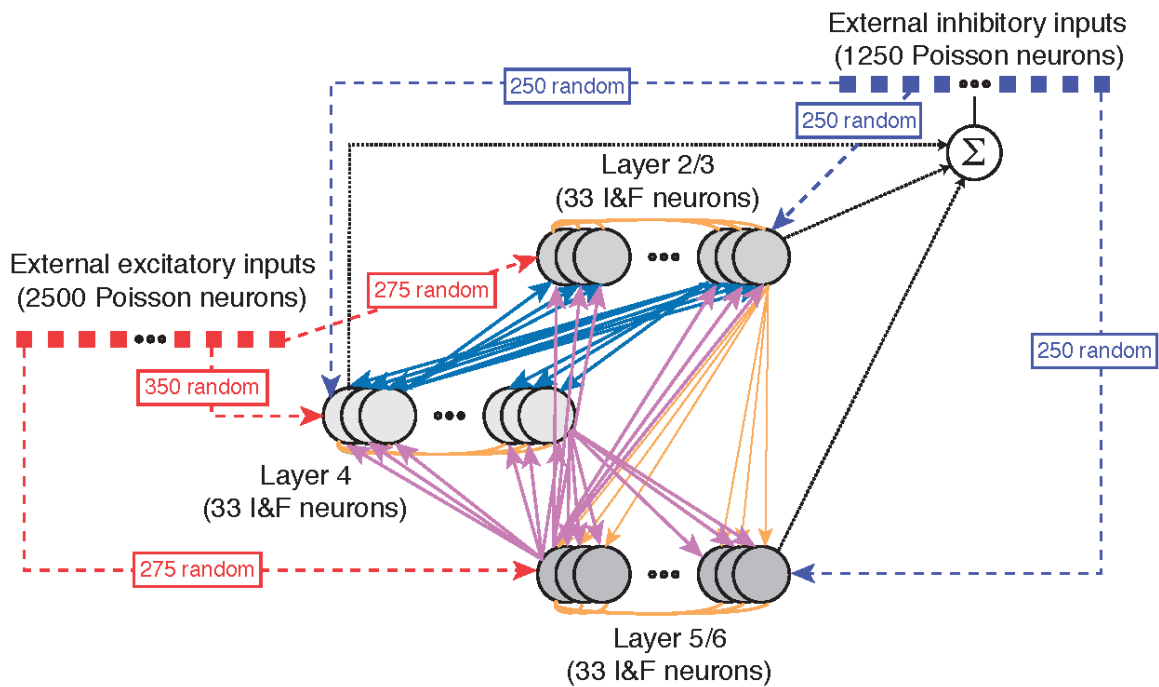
External inhibitory inputs
(1250 Poisson neurons)

250 random

250 random

$\Sigma$

Layer 2/3
(33 I&F neurons)

External excitatory inputs
(2500 Poisson neurons)

275 random

350 random

250 random

Layer 4
(33 I&F neurons)

275 random

Layer 5/6
(33 I&F neurons)